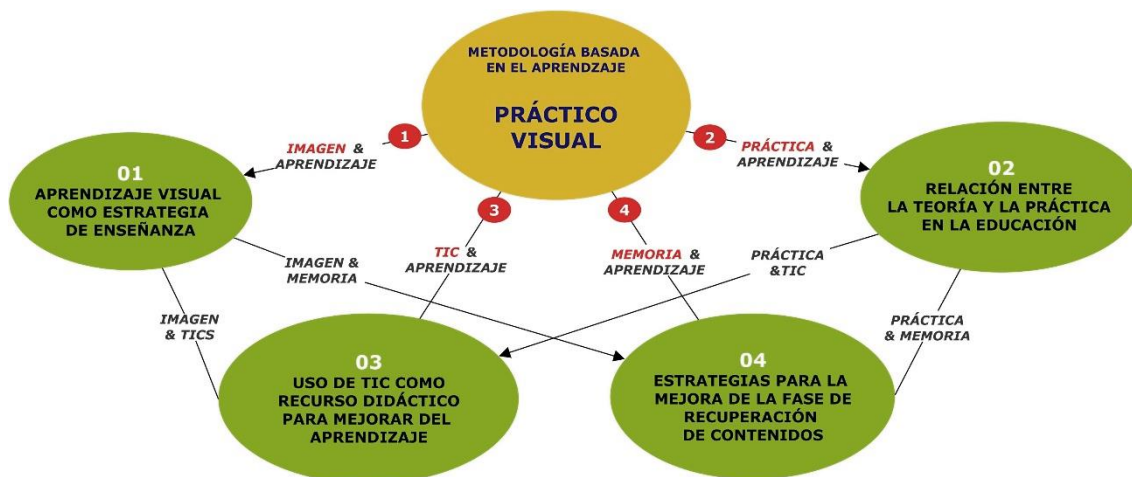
METODOLOGÍA BASADA EN EL APRENDIZAJE

PRÁCTICO VISUAL

1

IMAGEN & APRENDIZAJE

2

PRÁCTICA & APRENDIZAJE

01

APRENDIZAJE VISUAL COMO ESTRATEGIA DE ENSEÑANZA

02

RELACIÓN ENTRE LA TEORÍA Y LA PRÁCTICA EN LA EDUCACIÓN

3

TIC & APRENDIZAJE

4

MEMORIA & APRENDIZAJE

IMAGEN & MEMORIA

PRÁCTICA &TIC

IMAGEN & TICS

PRÁCTICA & MEMORIA

03

USO DE TIC COMO RECURSO DIDÁCTICO PARA MEJORAR DEL APRENDIZAJE

04

ESTRATEGIAS PARA LA MEJORA DE LA FASE DE RECUPERACIÓN DE CONTENIDOS